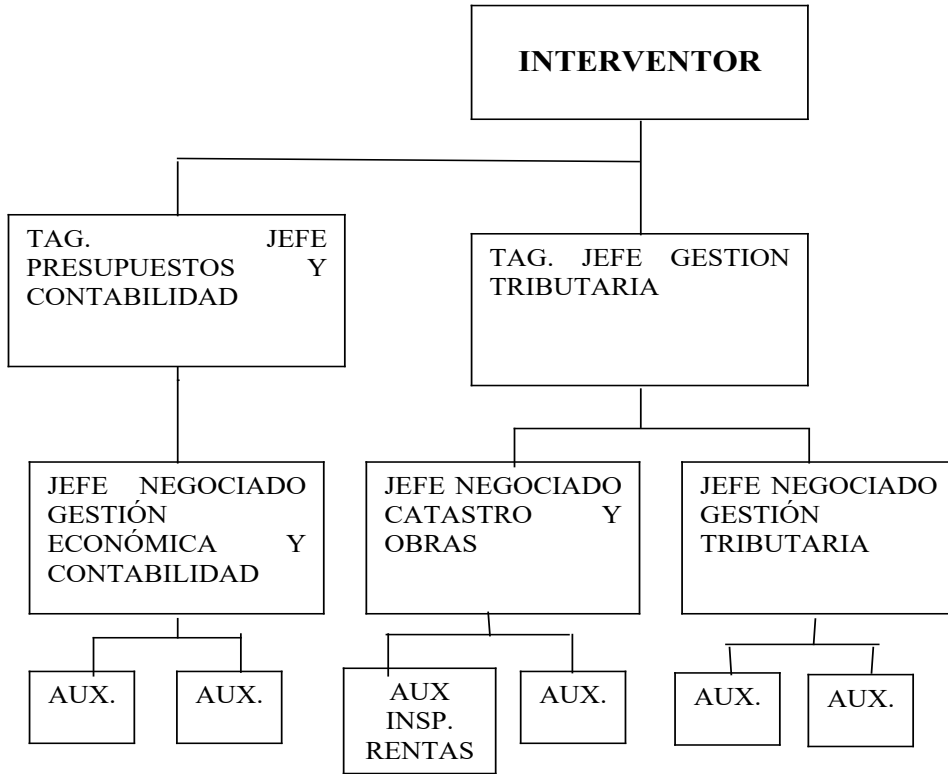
INTERVENTOR

TAG. JEFE PRESUPUESTOS Y CONTABILIDAD

TAG. JEFE GESTION TRIBUTARIA

JEFE NEGOCIADO GESTIÓN ECONÓMICA Y CONTABILIDAD

JEFE NEGOCIADO CATASTRO Y OBRAS

JEFE NEGOCIADO GESTIÓN TRIBUTARIA

AUX.

AUX.

AUX INSP. RENTAS

AUX.

AUX.

AUX.